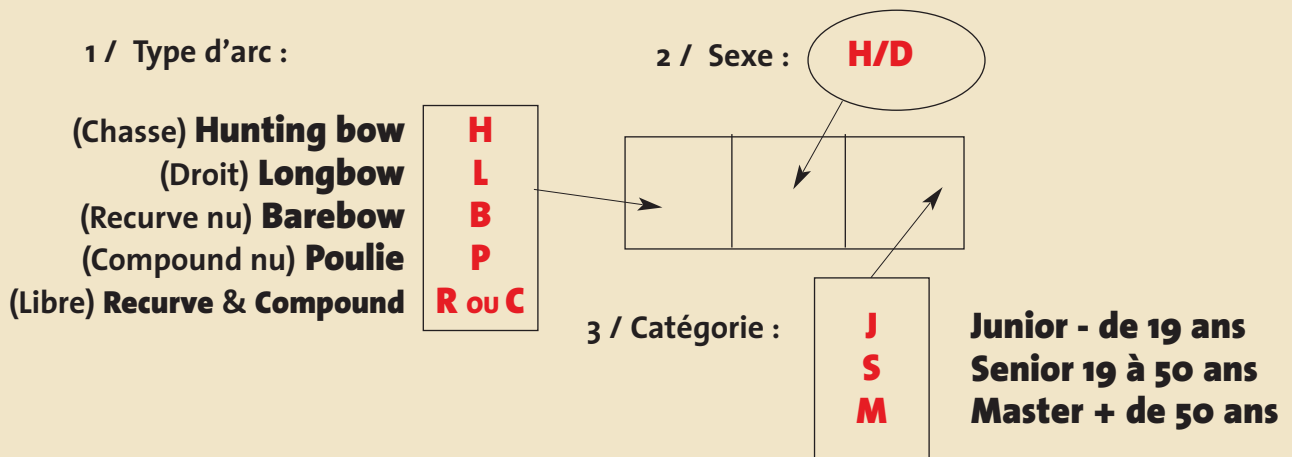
1 / Type d'arc :

(Chasse) Hunting bow
(Droit) Longbow
(Recurve nu) Barebow
(Compound nu) Poulie
(Libre) Recurve & Compound

H
L
B
P
R ou C

2 / Sexe : H/D

3 / Catégorie :

J
S
M

Junior - de 19 ans
Senior 19 à 50 ans
Master + de 50 ans